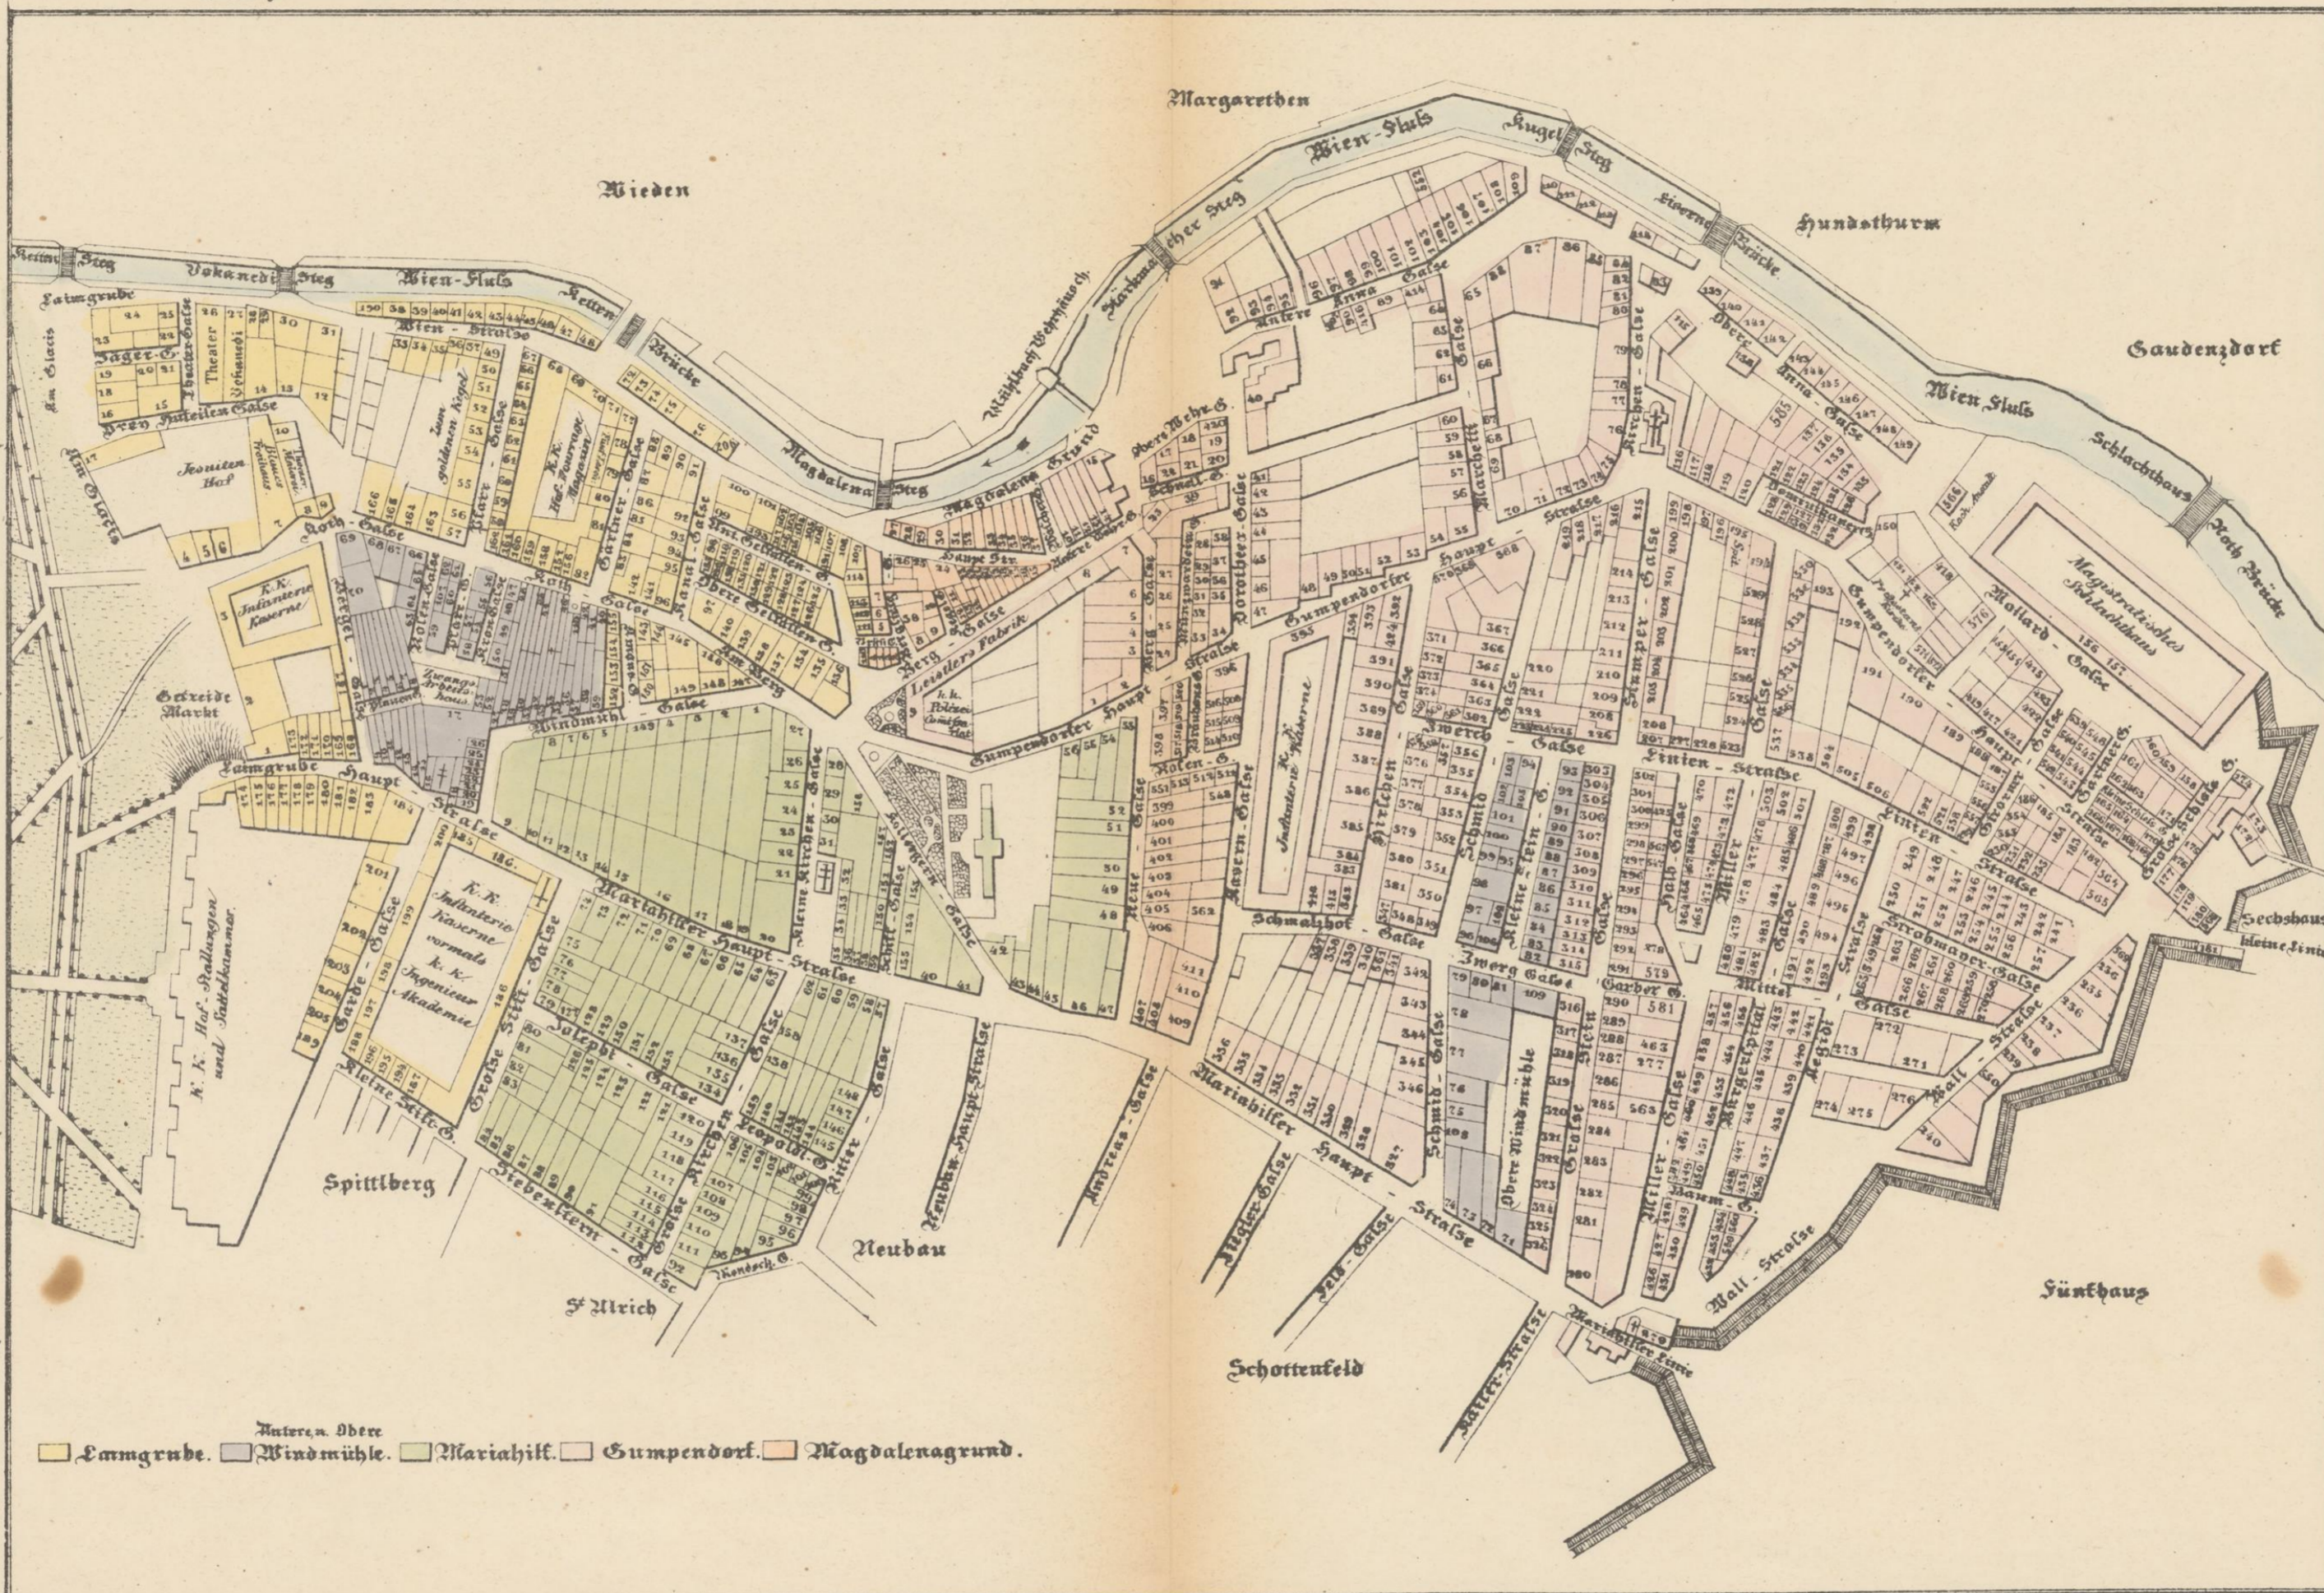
Margarethen

Wieden

Hundsthurm

Gaudenzdorf

Wien-Fluss

Kugel Steg

Wien-Fluss

Vokandl Steg

Wien-Fluss

Wien-Strasse

Magdalena Steg

Magdalena Grund

Schlachthaus

Roth Brücke

Jesuiten Hof

Theater

K.K. Infanterie Kaserne

Getreide Markt

Laimgrube Haupt Strasse

K.K. Hof-Stallungen und Sattelkammer

K.K. Infanterie Kaserne vormals k.k. Ingenieur Akademie

Mariahilfer Haupt-Strasse

Gumpendorfer Haupt Strasse

Windmühl Gasse

Zwergs Gasse

Finken Strasse

Mollard Gasse

Magistratische Schlachthaus

Strohmayer Gasse

Wall Strasse

Mariahilfer Linie

Spittlberg

Neubau

St Ulrich

Schottenfeld

Fünfhaus

Sechshaus

Untere u. Obere

Laimgrube. Windmühle. Mariahilf. Gumpendorf. Magdalenagrund.